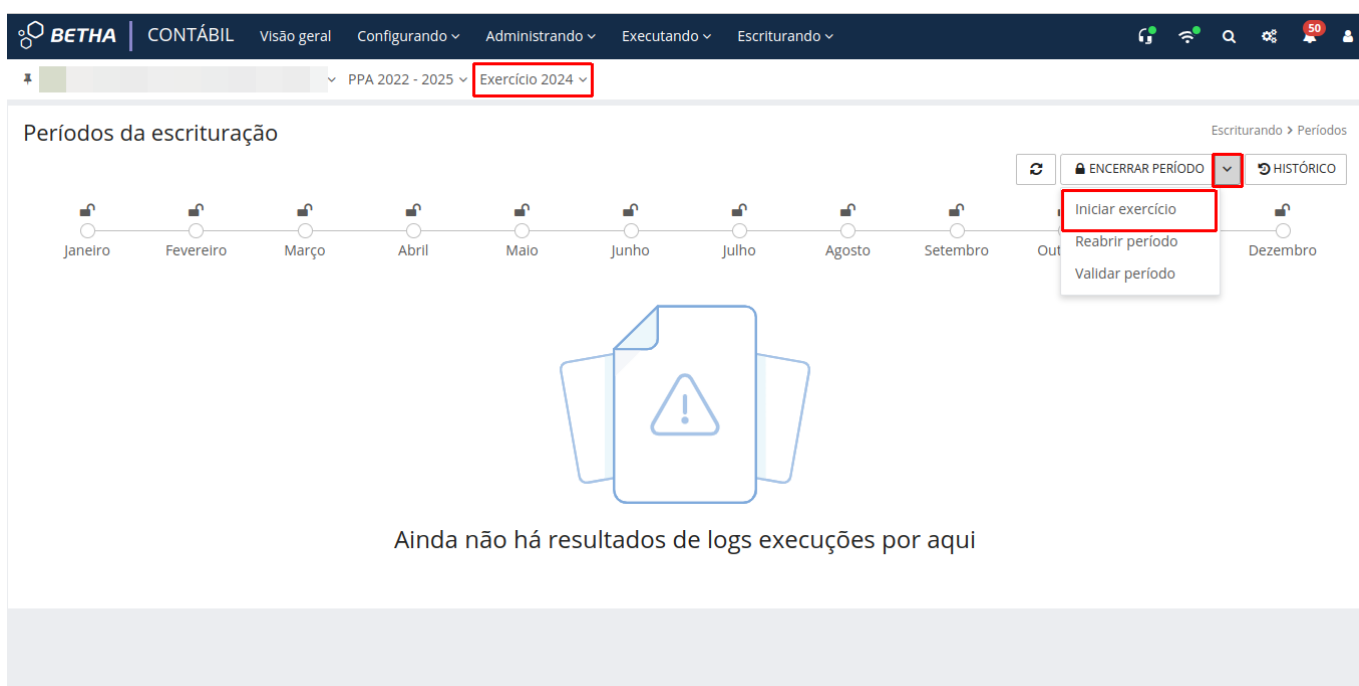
BETHA | CONTÁBIL Visão geral Configurando Administrando Executando Escriturando

50

PPA 2022 - 2025 Exercício 2024

Períodos da escrituração

Escriturando > Períodos

ENCERRAR PERÍODO HISTÓRICO

Iniciar exercício
Reabrir período
Validar período

Janeiro Fevereiro Março Abril Maio Junho Julho Agosto Setembro Out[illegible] Dezembro

Ainda não há resultados de logs execuções por aqui